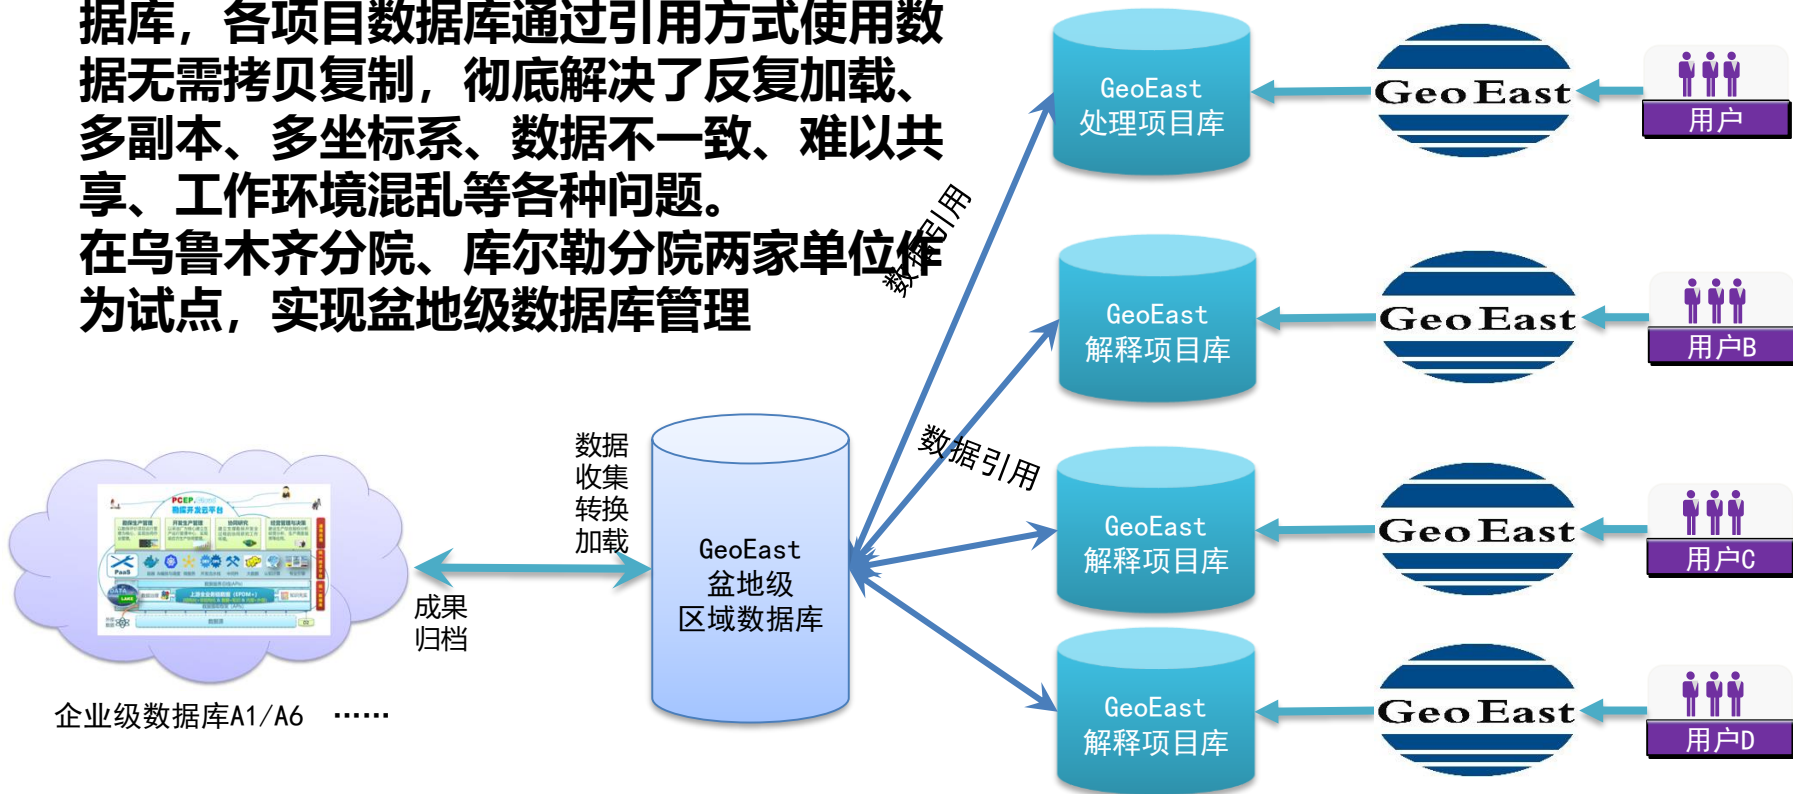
据库，各项目数据库通过引用方式使用数据无需拷贝复制，彻底解决了反复加载、多副本、多坐标系、数据不一致、难以共享、工作环境混乱等各种问题。
在乌鲁木齐分院、库尔勒分院两家单位作为试点，实现盆地级数据库管理

数据引用

数据引用

GeoEast
处理项目库

GeoEast
解释项目库

GeoEast
解释项目库

GeoEast
解释项目库

Geo East

Geo East

Geo East

Geo East

用户

用户B

用户C

用户D

数据
收集
转换
加载

成果
归档

GeoEast
盆地级
区域数据库

PCEP

企业级数据库A1/A6 ……